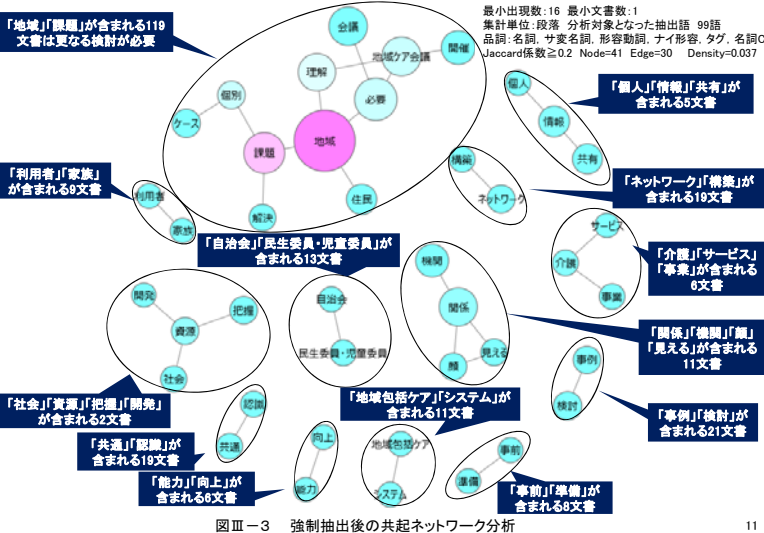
「地域」「課題」が含まれる119文書は更なる検討が必要

最小出現数：16　最小文書数：1
集計単位：段落　分析対象となった抽出語　99語
品詞：名詞, サ変名詞, 形容動詞, ナイ形容, タグ, 名詞C
Jaccard係数≧0.2　Node=41　Edge=30　Density=0.037

会議
開催
地域ケア会議
理解
必要
個別
ケース
地域
課題
住民
解決

「個人」「情報」「共有」が含まれる5文書
個人
情報
共有

「利用者」「家族」が含まれる9文書
利用者
家族

構築
ネットワーク
「ネットワーク」「構築」が含まれる19文書

サービス
介護
事業
「介護」「サービス」「事業」が含まれる6文書

「自治会」「民生委員・児童委員」が含まれる13文書
自治会
民生委員・児童委員

開発
把握
資源
社会

機関
関係
顔
見える
「関係」「機関」「顔」「見える」が含まれる11文書

事例
検討
「事例」「検討」が含まれる21文書

「社会」「資源」「把握」「開発」が含まれる2文書

認識
共通
「共通」「認識」が含まれる19文書

向上
能力
「能力」「向上」が含まれる6文書

「地域包括ケア」「システム」が含まれる11文書
地域包括ケア
システム

事前
準備
「事前」「準備」が含まれる8文書

図Ⅲ－３　強制抽出後の共起ネットワーク分析

11